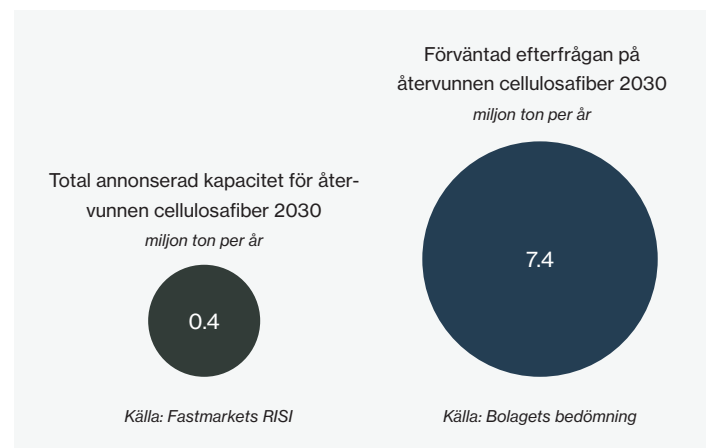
Total annonserad kapacitet för återvunnen cellulosafiber 2030
miljon ton per år

0.4

Källa: Fastmarkets RISI

Förväntad efterfrågan på återvunnen cellulosafiber 2030
miljon ton per år

7.4

Källa: Bolagets bedömning